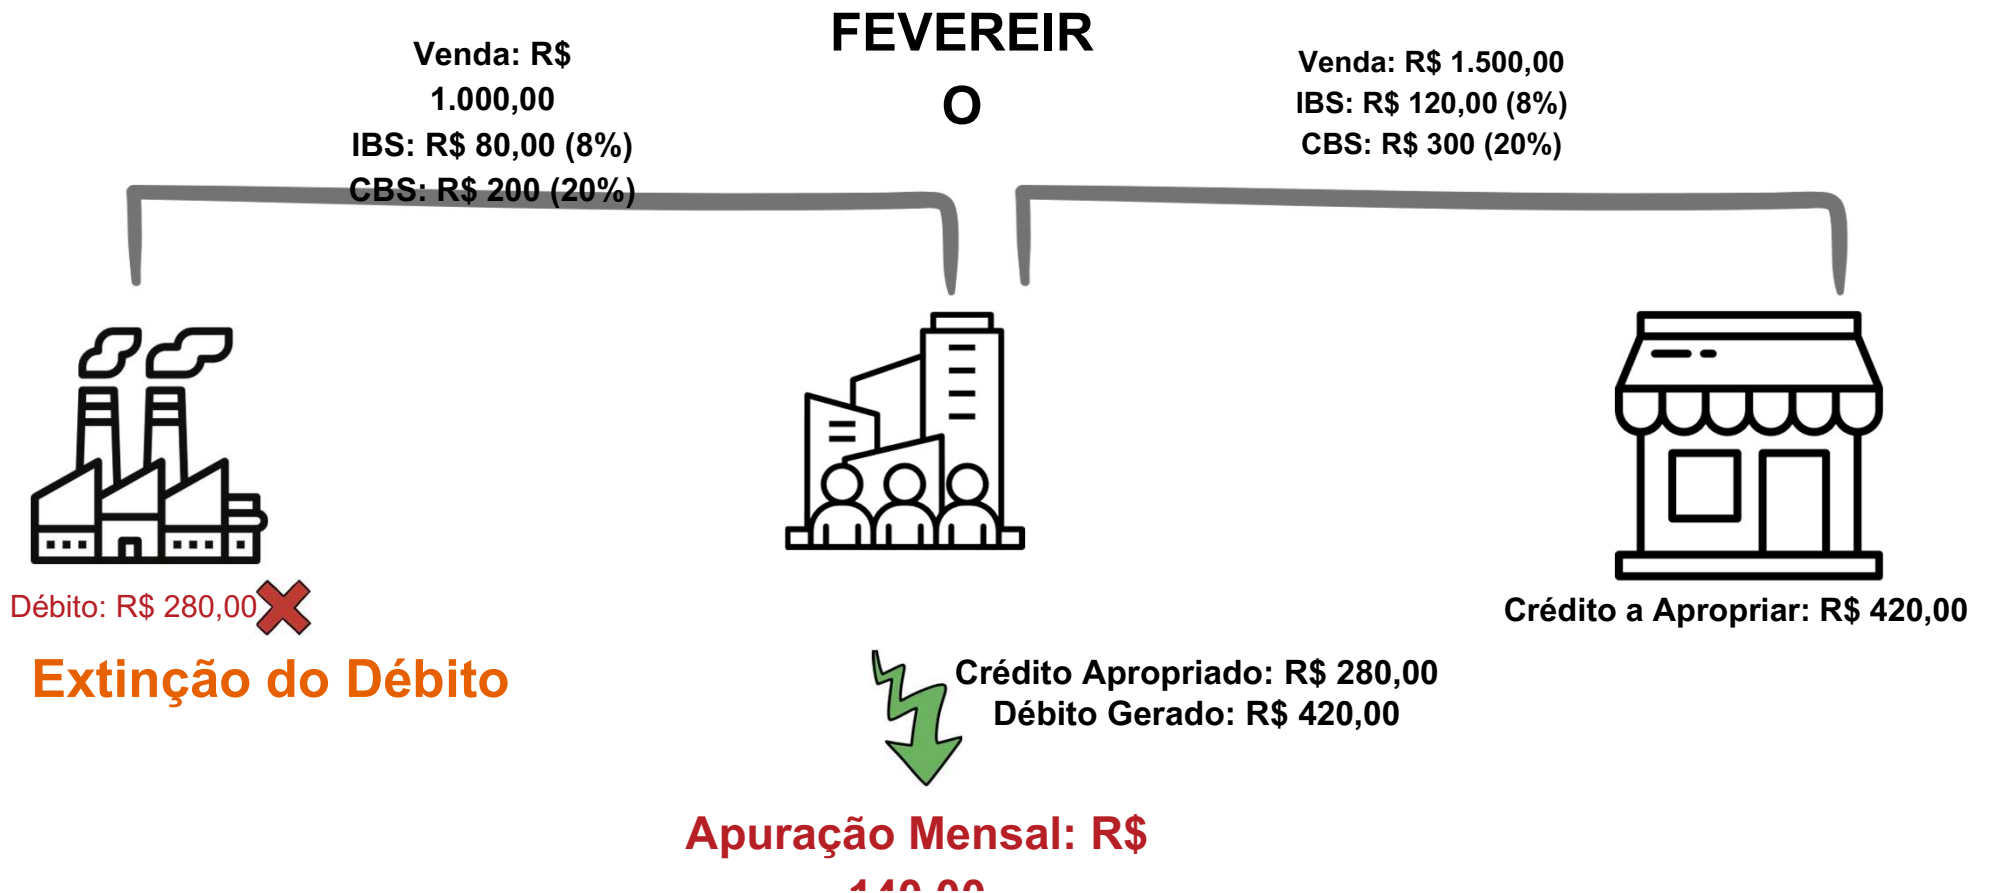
FEVEREIR
O

Venda: R$ 1.000,00
IBS: R$ 80,00 (8%)
CBS: R$ 200 (20%)

Venda: R$ 1.500,00
IBS: R$ 120,00 (8%)
CBS: R$ 300 (20%)

Débito: R$ 280,00

Extinção do Débito

Crédito a Apropriar: R$ 420,00

Crédito Apropriado: R$ 280,00
Débito Gerado: R$ 420,00

Apuração Mensal: R$
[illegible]